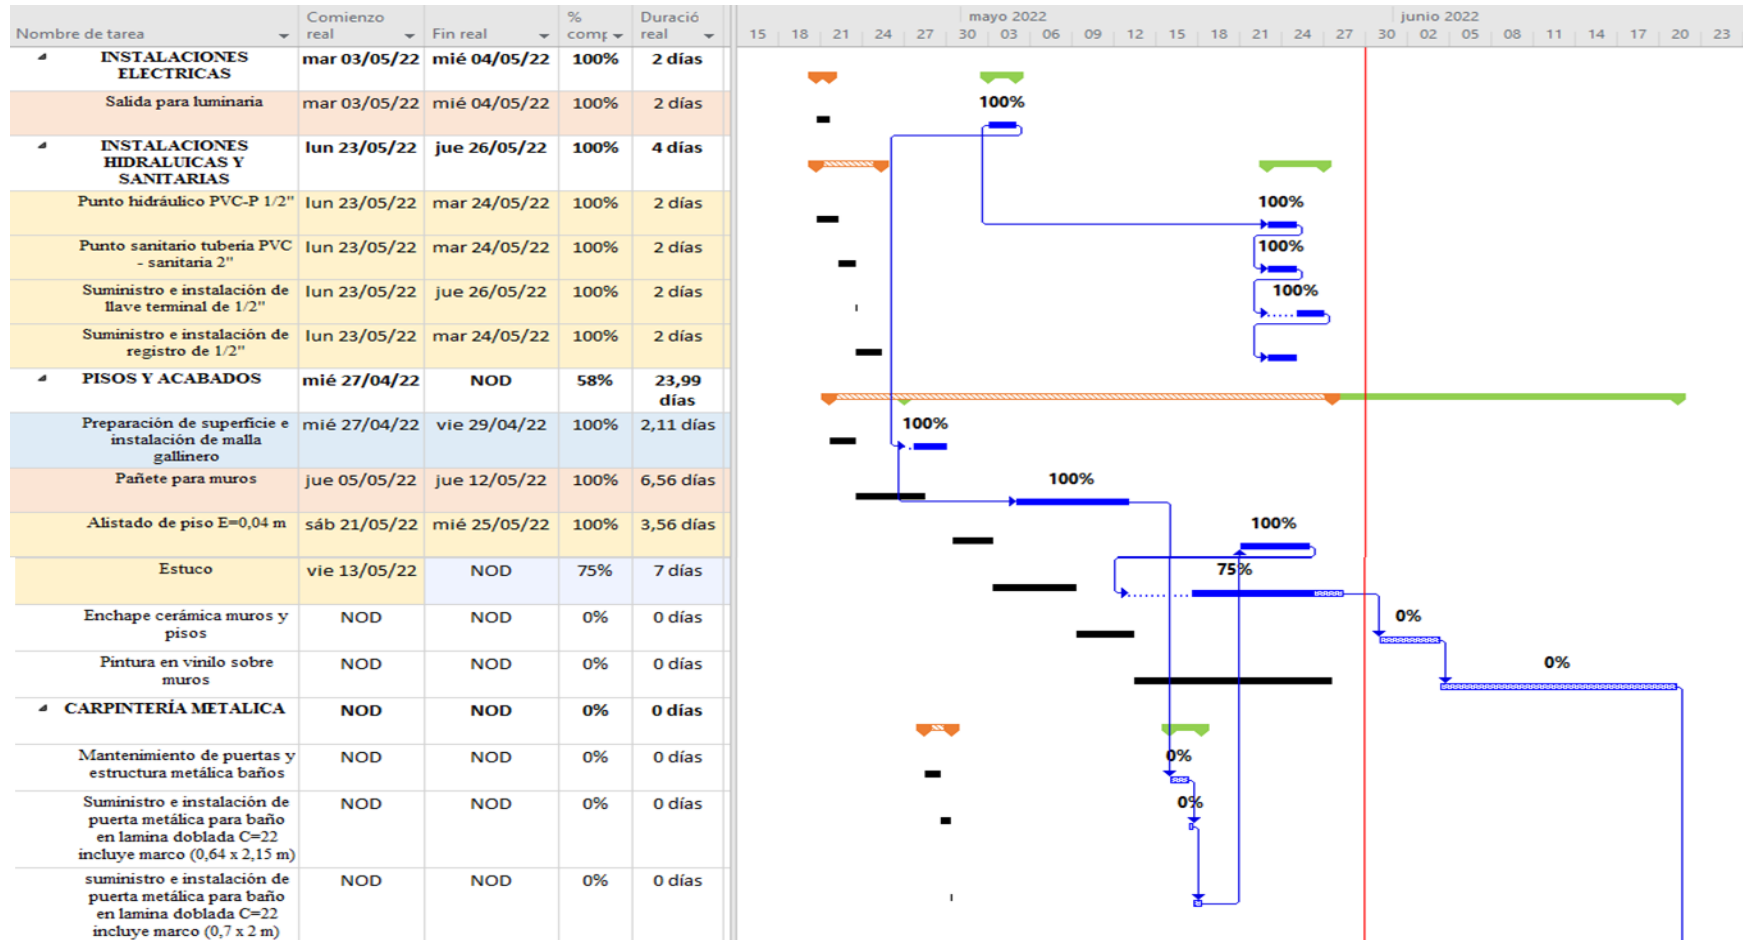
| Nombre de tarea | Comienzo real | Fin real | % comp | Duración real |
|---|---|---|---|---|
| INSTALACIONES ELECTRICAS | mar 03/05/22 | mié 04/05/22 | 100% | 2 días |
| Salida para luminaria | mar 03/05/22 | mié 04/05/22 | 100% | 2 días |
| INSTALACIONES HIDRALUICAS Y SANITARIAS | lun 23/05/22 | jue 26/05/22 | 100% | 4 días |
| Punto hidráulico PVC-P 1/2" | lun 23/05/22 | mar 24/05/22 | 100% | 2 días |
| Punto sanitario tuberia PVC - sanitaria 2" | lun 23/05/22 | mar 24/05/22 | 100% | 2 días |
| Suministro e instalación de llave terminal de 1/2" | lun 23/05/22 | jue 26/05/22 | 100% | 2 días |
| Suministro e instalación de registro de 1/2" | lun 23/05/22 | mar 24/05/22 | 100% | 2 días |
| PISOS Y ACABADOS | mié 27/04/22 | NOD | 58% | 23,99 días |
| Preparación de superficie e instalación de malla gallinero | mié 27/04/22 | vie 29/04/22 | 100% | 2,11 días |
| Pañete para muros | jue 05/05/22 | jue 12/05/22 | 100% | 6,56 días |
| Alistado de piso E=0,04 m | sáb 21/05/22 | mié 25/05/22 | 100% | 3,56 días |
| Estuco | vie 13/05/22 | NOD | 75% | 7 días |
| Enchape cerámica muros y pisos | NOD | NOD | 0% | 0 días |
| Pintura en vinilo sobre muros | NOD | NOD | 0% | 0 días |
| CARPINTERÍA METALICA | NOD | NOD | 0% | 0 días |
| Mantenimiento de puertas y estructura metálica baños | NOD | NOD | 0% | 0 días |
| Suministro e instalación de puerta metálica para baño en lamina doblada C=22 incluye marco (0,64 x 2,15 m) | NOD | NOD | 0% | 0 días |
| suministro e instalación de puerta metálica para baño en lamina doblada C=22 incluye marco (0,7 x 2 m) | NOD | NOD | 0% | 0 días |

mayo 2022 junio 2022
15 18 21 24 27 30 03 06 09 12 15 18 21 24 27 30 02 05 08 11 14 17 20 23

100% 100% 100% 100% 100% 100% 100% 75% 0% 0% 0% 0%